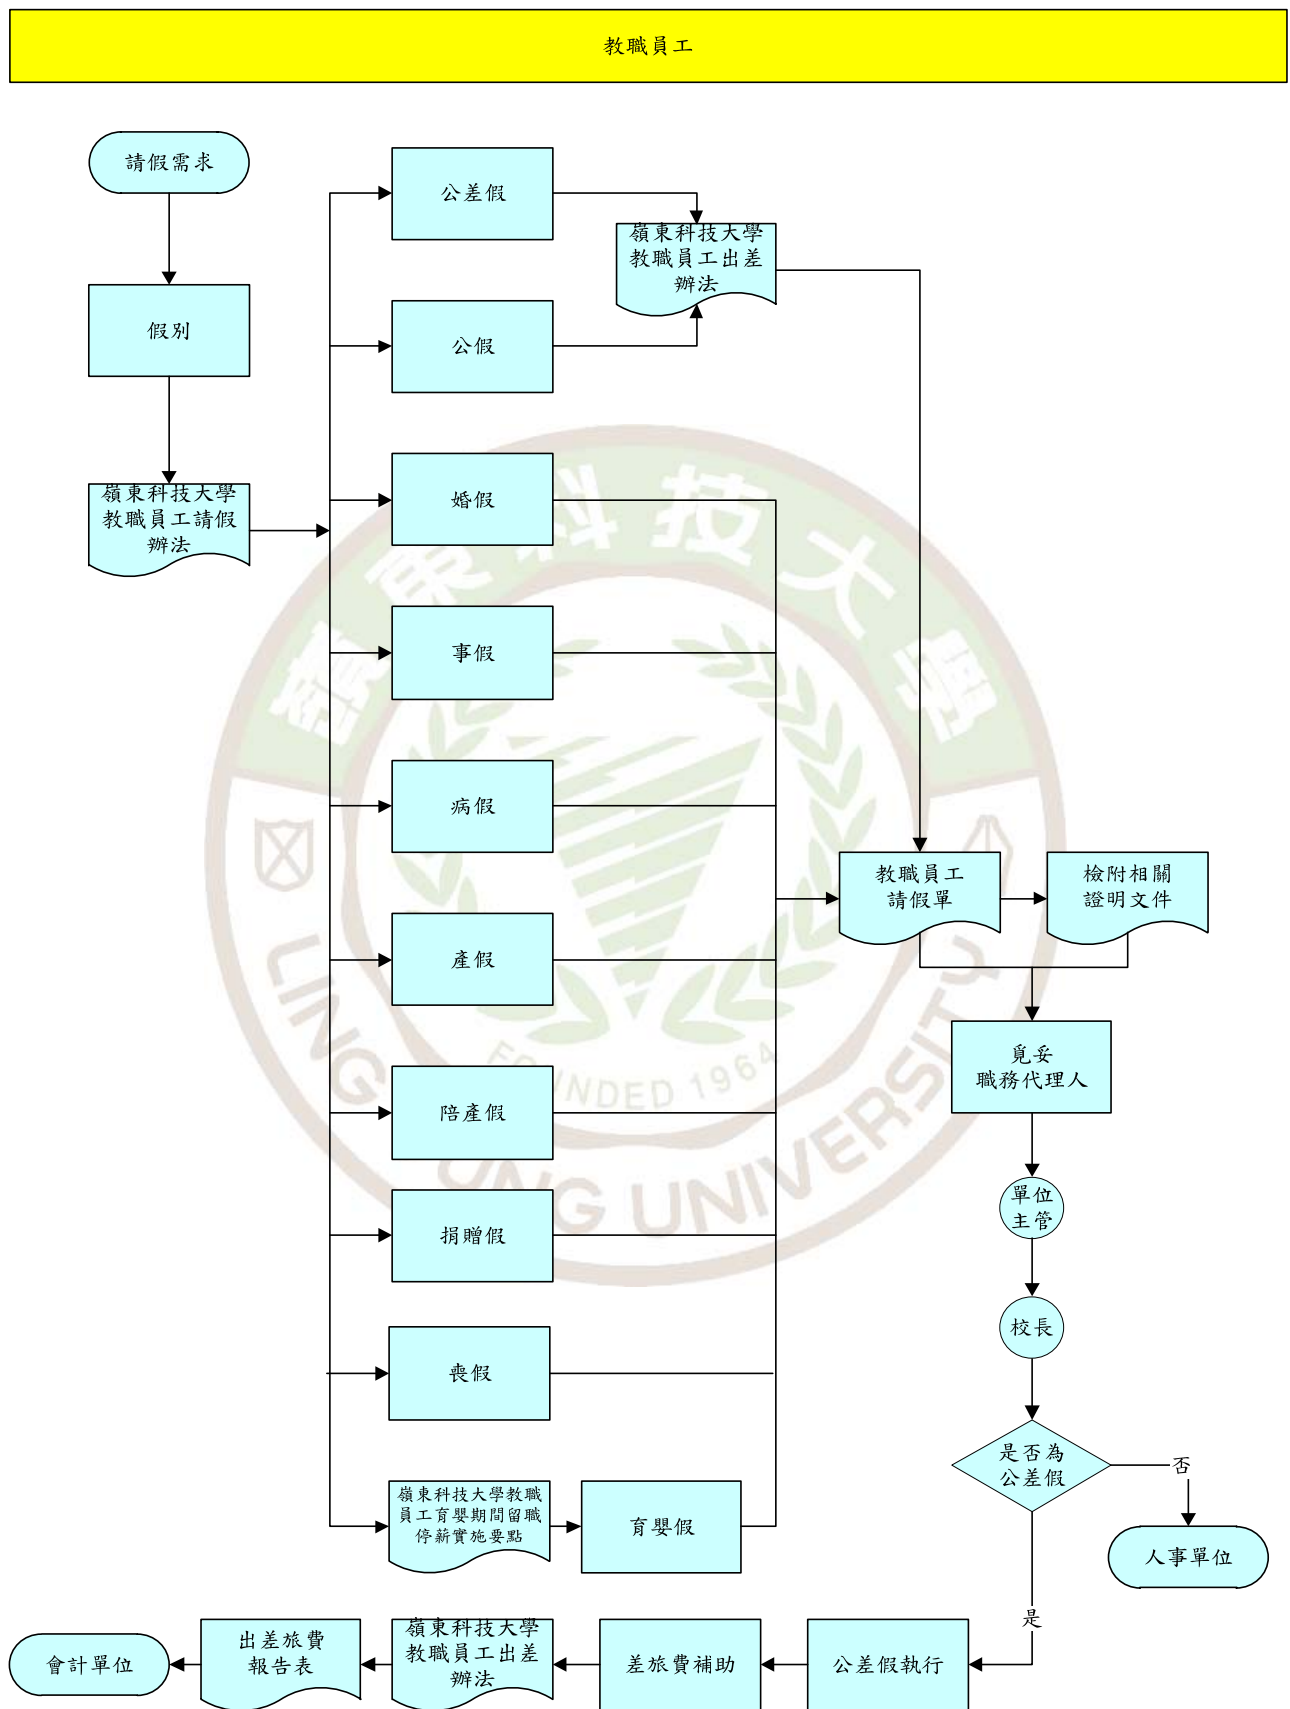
教職員工

請假需求

假別

嶺東科技大學教職員工請假辦法

公差假

公假

嶺東科技大學教職員工出差辦法

婚假

事假

病假

產假

陪產假

捐贈假

喪假

嶺東科技大學教職員工育嬰期間留職停薪實施要點

育嬰假

教職員工請假單

檢附相關證明文件

覓妥職務代理人

單位主管

校長

是否為公差假

否

人事單位

是

公差假執行

差旅費補助

嶺東科技大學教職員工出差辦法

出差旅費報告表

會計單位

FOUNDED 1964

LING TUNG UNIVERSITY